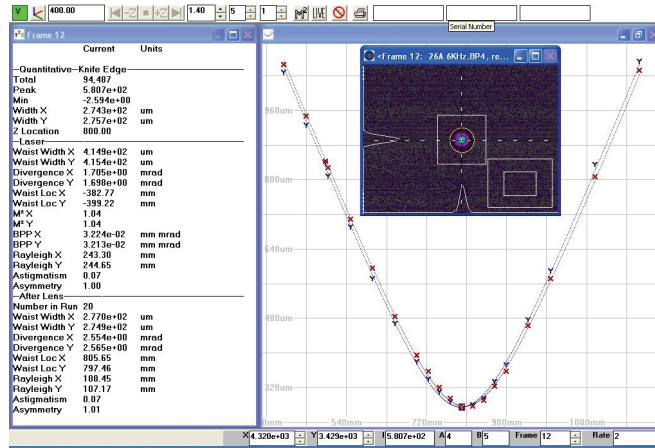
Y 400.00 1.40 5 1 Serial Number

Frame 12

| | Current | Units |
|---|---|---|
| —Quantitative—Knife Edge— | | |
| Total | 94.487 | |
| Peak | 5.807e+02 | |
| Min | -2.594e+00 | |
| Width X | 2.743e+02 | um |
| Width Y | 2.757e+02 | um |
| Z Location | 800.00 | |
| —Laser— | | |
| Waist Width X | 4.149e+02 | um |
| Waist Width Y | 4.154e+02 | um |
| Divergence X | 1.705e+00 | mrad |
| Divergence Y | 1.698e+00 | mrad |
| Waist Loc X | -382.77 | mm |
| Waist Loc Y | -399.22 | mm |
| M² X | 1.04 | |
| M² Y | 1.04 | |
| BPP X | 3.224e-02 | mm mrad |
| BPP Y | 3.213e-02 | mm mrad |
| Rayleigh X | 243.30 | mm |
| Rayleigh Y | 244.65 | mm |
| Astigmatism | 0.07 | |
| Asymmetry | 1.00 | |
| —After Lens— | | |
| Number in Run | 20 | |
| Waist Width X | 2.770e+02 | um |
| Waist Width Y | 2.749e+02 | um |
| Divergence X | 2.554e+00 | mrad |
| Divergence Y | 2.565e+00 | mrad |
| Waist Loc X | 805.65 | mm |
| Waist Loc Y | 797.46 | mm |
| Rayleigh X | 108.45 | mm |
| Rayleigh Y | 107.17 | mm |
| Astigmatism | 0.07 | |
| Asymmetry | 1.01 | |

<Frame 12: 26A 6KHz.BP4, re...

960um
800um
640um
480um
320um
0mm 540mm 720mm 900mm 1080mm

X 4.320e+03 Y 3.429e+03 I 5.807e+02 A 4 B 5 Frame 12 Rate 2